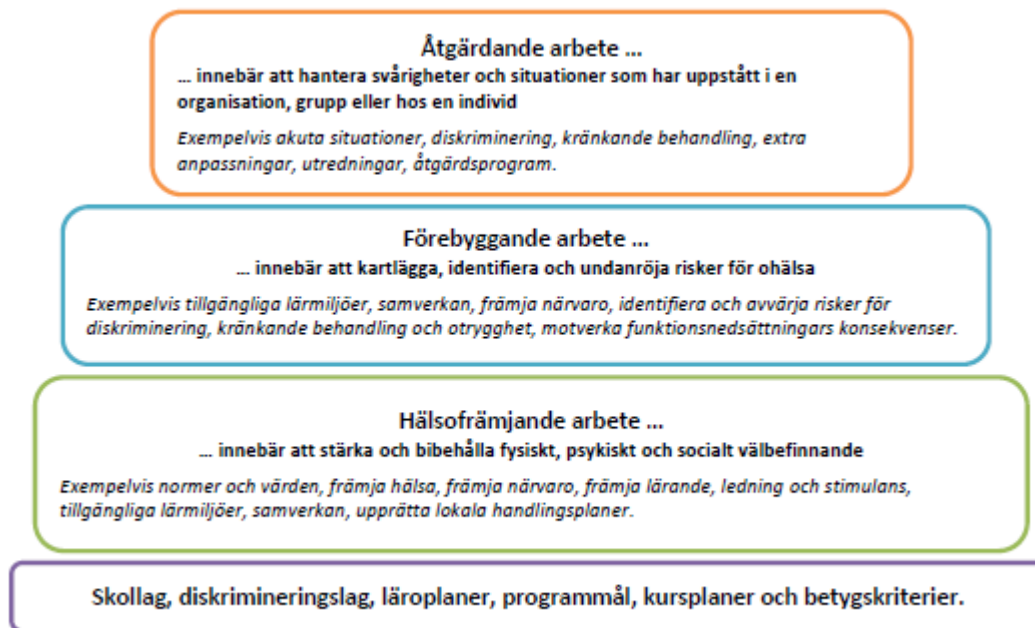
Åtgärdande arbete ...
... innebär att hantera svårigheter och situationer som har uppstått i en organisation, grupp eller hos en individ

Exempelvis akuta situationer, diskriminering, kränkande behandling, extra anpassningar, utredningar, åtgärdsprogram.

Förebyggande arbete ...
... innebär att kartlägga, identifiera och undanröja risker för ohälsa

Exempelvis tillgängliga lärmiljöer, samverkan, främja närvaro, identifiera och avvärja risker för diskriminering, kränkande behandling och otrygghet, motverka funktionsnedsättningars konsekvenser.

Hälsofrämjande arbete ...
... innebär att stärka och bibehålla fysiskt, psykiskt och socialt välbefinnande

Exempelvis normer och värden, främja hälsa, främja närvaro, främja lärande, ledning och stimulans, tillgängliga lärmiljöer, samverkan, upprätta lokala handlingsplaner.

Skollag, diskrimineringslag, läroplaner, programmål, kursplaner och betygskriterier.